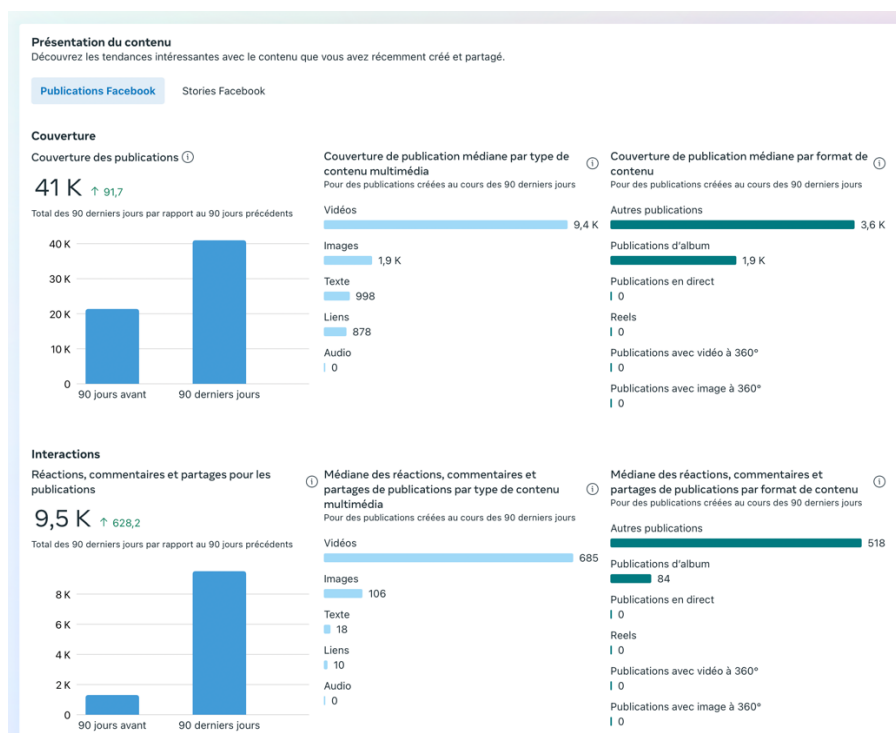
Présentation du contenu
Découvrez les tendances intéressantes avec le contenu que vous avez récemment créé et partagé.

Publications Facebook
Stories Facebook

Couverture

Couverture des publications ⓘ
41 K ↑ 91,7
Total des 90 derniers jours par rapport au 90 jours précédents

40 K
30 K
20 K
10 K
0
90 jours avant
90 derniers jours

Couverture de publication médiane par type de contenu multimédia ⓘ
Pour des publications créées au cours des 90 derniers jours
Vidéos
9,4 K
Images
1,9 K
Texte
998
Liens
878
Audio
0

Couverture de publication médiane par format de contenu ⓘ
Pour des publications créées au cours des 90 derniers jours
Autres publications
3,6 K
Publications d'album
1,9 K
Publications en direct
0
Reels
0
Publications avec vidéo à 360°
0
Publications avec image à 360°
0

Interactions

Réactions, commentaires et partages pour les publications ⓘ
9,5 K ↑ 628,2
Total des 90 derniers jours par rapport au 90 jours précédents

8 K
6 K
4 K
2 K
0
90 jours avant
90 derniers jours

Médiane des réactions, commentaires et partages de publications par type de contenu multimédia ⓘ
Pour des publications créées au cours des 90 derniers jours
Vidéos
685
Images
106
Texte
18
Liens
10
Audio
0

Médiane des réactions, commentaires et partages de publications par format de contenu ⓘ
Pour des publications créées au cours des 90 derniers jours
Autres publications
518
Publications d'album
84
Publications en direct
0
Reels
0
Publications avec vidéo à 360°
0
Publications avec image à 360°
0